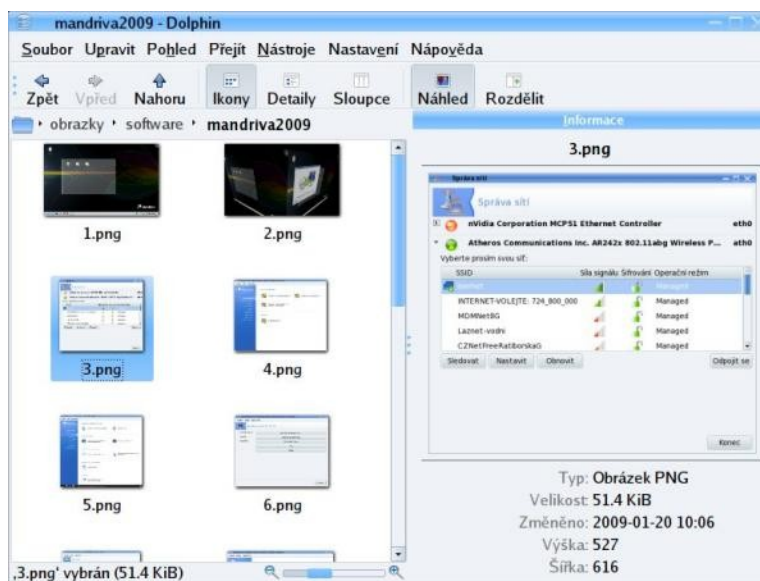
mandriva2009 - Dolphin

Soubor Upravit Pohled Přejít Nástroje Nastavení Nápověda

Zpět Vpřed Nahoru Ikony Detaily Sloupce Náhled Rozdělit

obrazky › software › mandriva2009

Informace

3.png

Správa sítí

Správa sítí

nVidia Corporation MCP51 Ethernet Controller eth0

Atheros Communications Inc. AR242x 802.11abg Wireless P... ath0

Vyberte prosím svou síť:

| SSID | Síla signálu | Šifrování | Operační režim |
|---|---|---|---|
| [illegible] | | | Managed |
| INTERNET-VOLEJTE: 724_800_000 | | | Managed |
| MDMNetBG | | | Managed |
| Laznet-vodni | | | Managed |
| CZNetFreeKatiborskaG | | | Managed |

Sledovat Nastavit Obnovit Odpojit se

Konec

1.png 2.png

3.png 4.png

5.png 6.png

Typ: Obrázek PNG
Velikost: 51.4 KiB
Změněno: 2009-01-20 10:06
Výška: 527
Šířka: 616

‚3.png' vybrán (51.4 KiB)